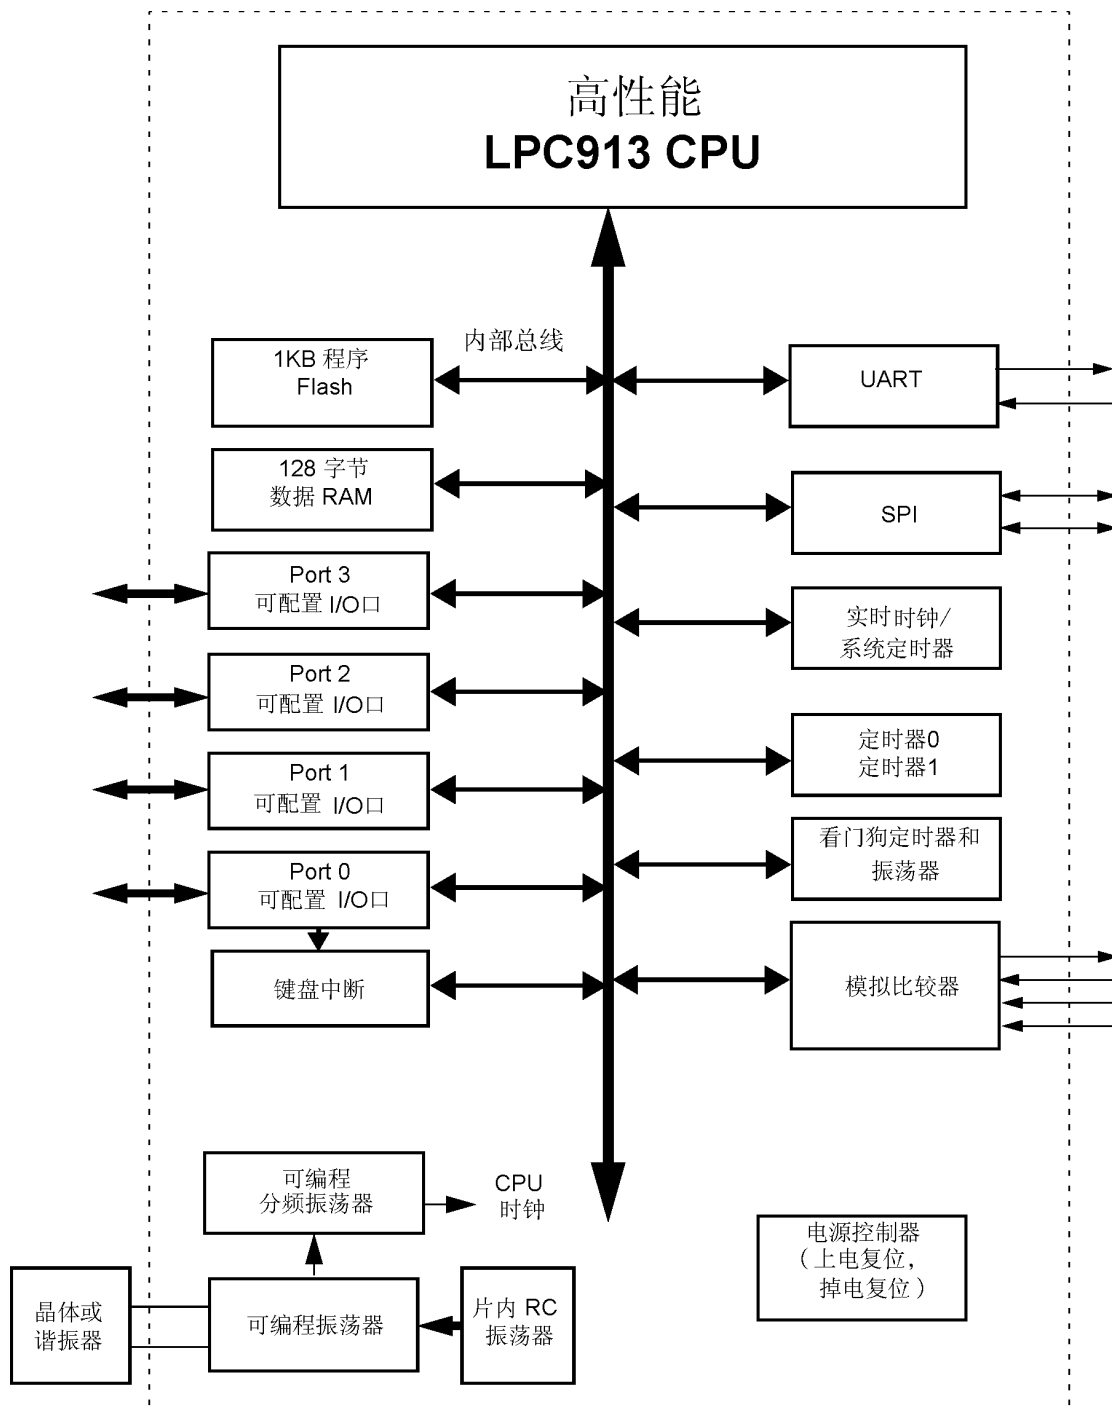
高性能
LPC913 CPU

内部总线

1KB 程序
Flash

128 字节
数据 RAM

Port 3
可配置 I/O口

Port 2
可配置 I/O口

Port 1
可配置 I/O口

Port 0
可配置 I/O口

键盘中断

UART

SPI

实时时钟/
系统定时器

定时器0
定时器1

看门狗定时器和
振荡器

模拟比较器

可编程
分频振荡器

CPU
时钟

电源控制器
（上电复位，
掉电复位）

晶体或
谐振器

可编程振荡器

片内 RC
振荡器